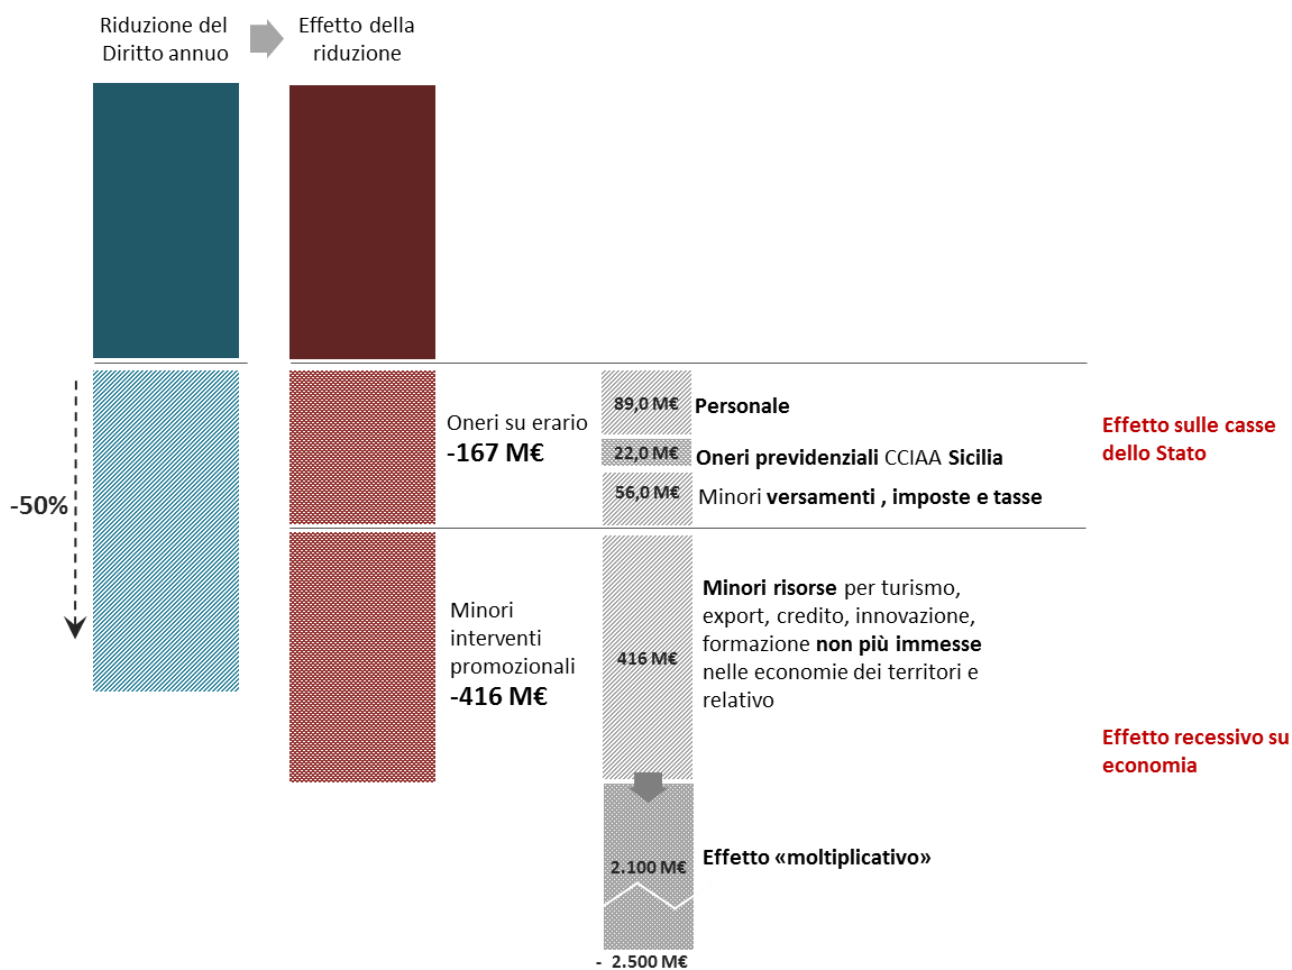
Riduzione del Diritto annuo

Effetto della riduzione

-50%

Oneri su erario
-167 M€

89,0 M€ Personale

22,0 M€ Oneri previdenziali CCIAA Sicilia

56,0 M€ Minori versamenti , imposte e tasse

Effetto sulle casse dello Stato

Minori interventi promozionali
-416 M€

416 M€

Minori risorse per turismo, export, credito, innovazione, formazione non più immesse nelle economie dei territori e relativo

Effetto recessivo su economia

2.100 M€

Effetto «moltiplicativo»

- 2.500 M€